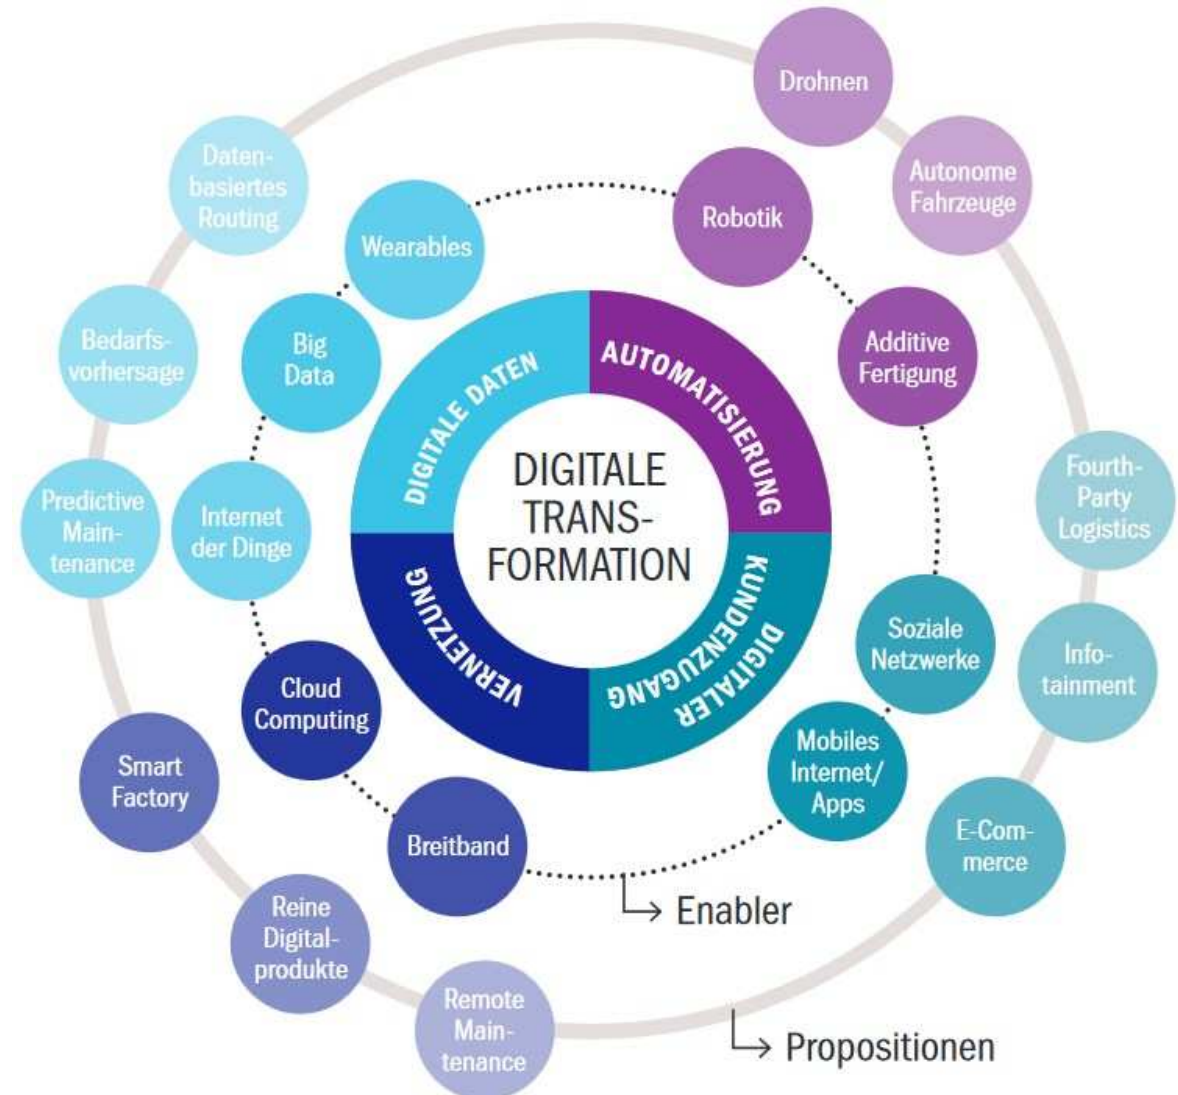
DIGITALE TRANSFORMATION

DIGITALE DATEN
AUTOMATISIERUNG
DIGITALER KUNDENZUGANG
VERNETZUNG

Wearables
Big Data
Internet der Dinge
Cloud Computing
Breitband
Robotik
Additive Fertigung
Soziale Netzwerke
Mobiles Internet/ Apps

Enabler

Drohnen
Autonome Fahrzeuge
Fourth-Party Logistics
Infotainment
E-Commerce
Remote Maintenance
Reine Digitalprodukte
Smart Factory
Predictive Maintenance
Bedarfsvorhersage
Datenbasiertes Routing

Propositionen